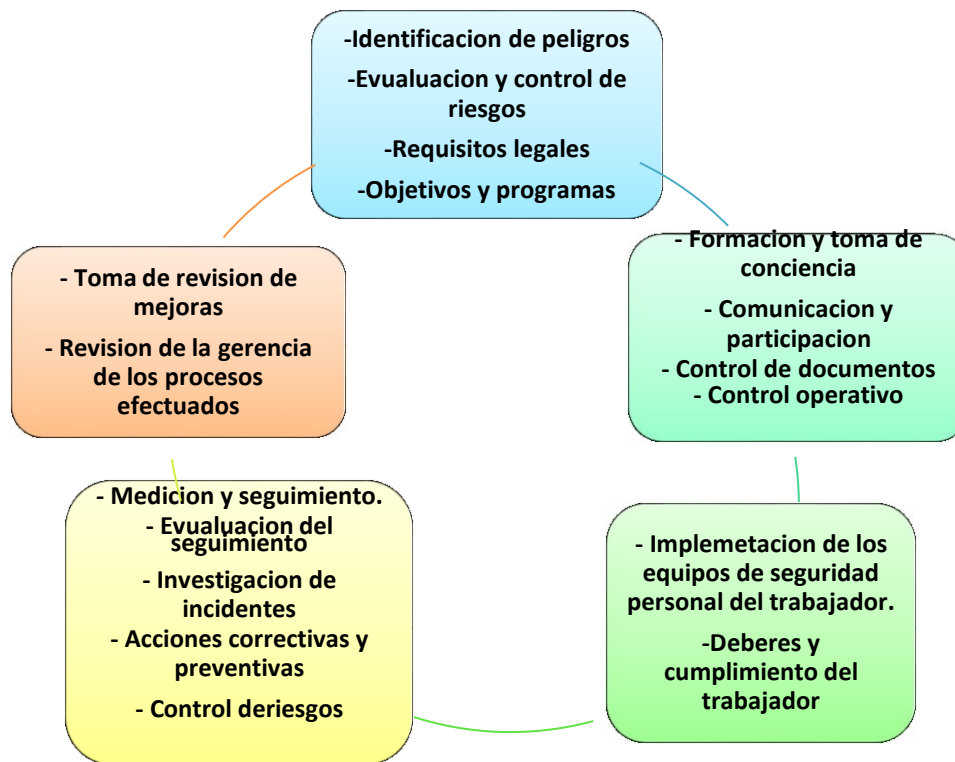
-Identificacion de peligros
-Evualuacion y control de riesgos
-Requisitos legales
-Objetivos y programas

- Formacion y toma de conciencia
- Comunicacion y participacion
- Control de documentos
- Control operativo

- Implemetacion de los equipos de seguridad personal del trabajador.
-Deberes y cumplimiento del trabajador

- Medicion y seguimiento.
- Evualuacion del seguimiento
- Investigacion de incidentes
- Acciones correctivas y preventivas
- Control deriesgos

- Toma de revision de mejoras
- Revision de la gerencia de los procesos efectuados